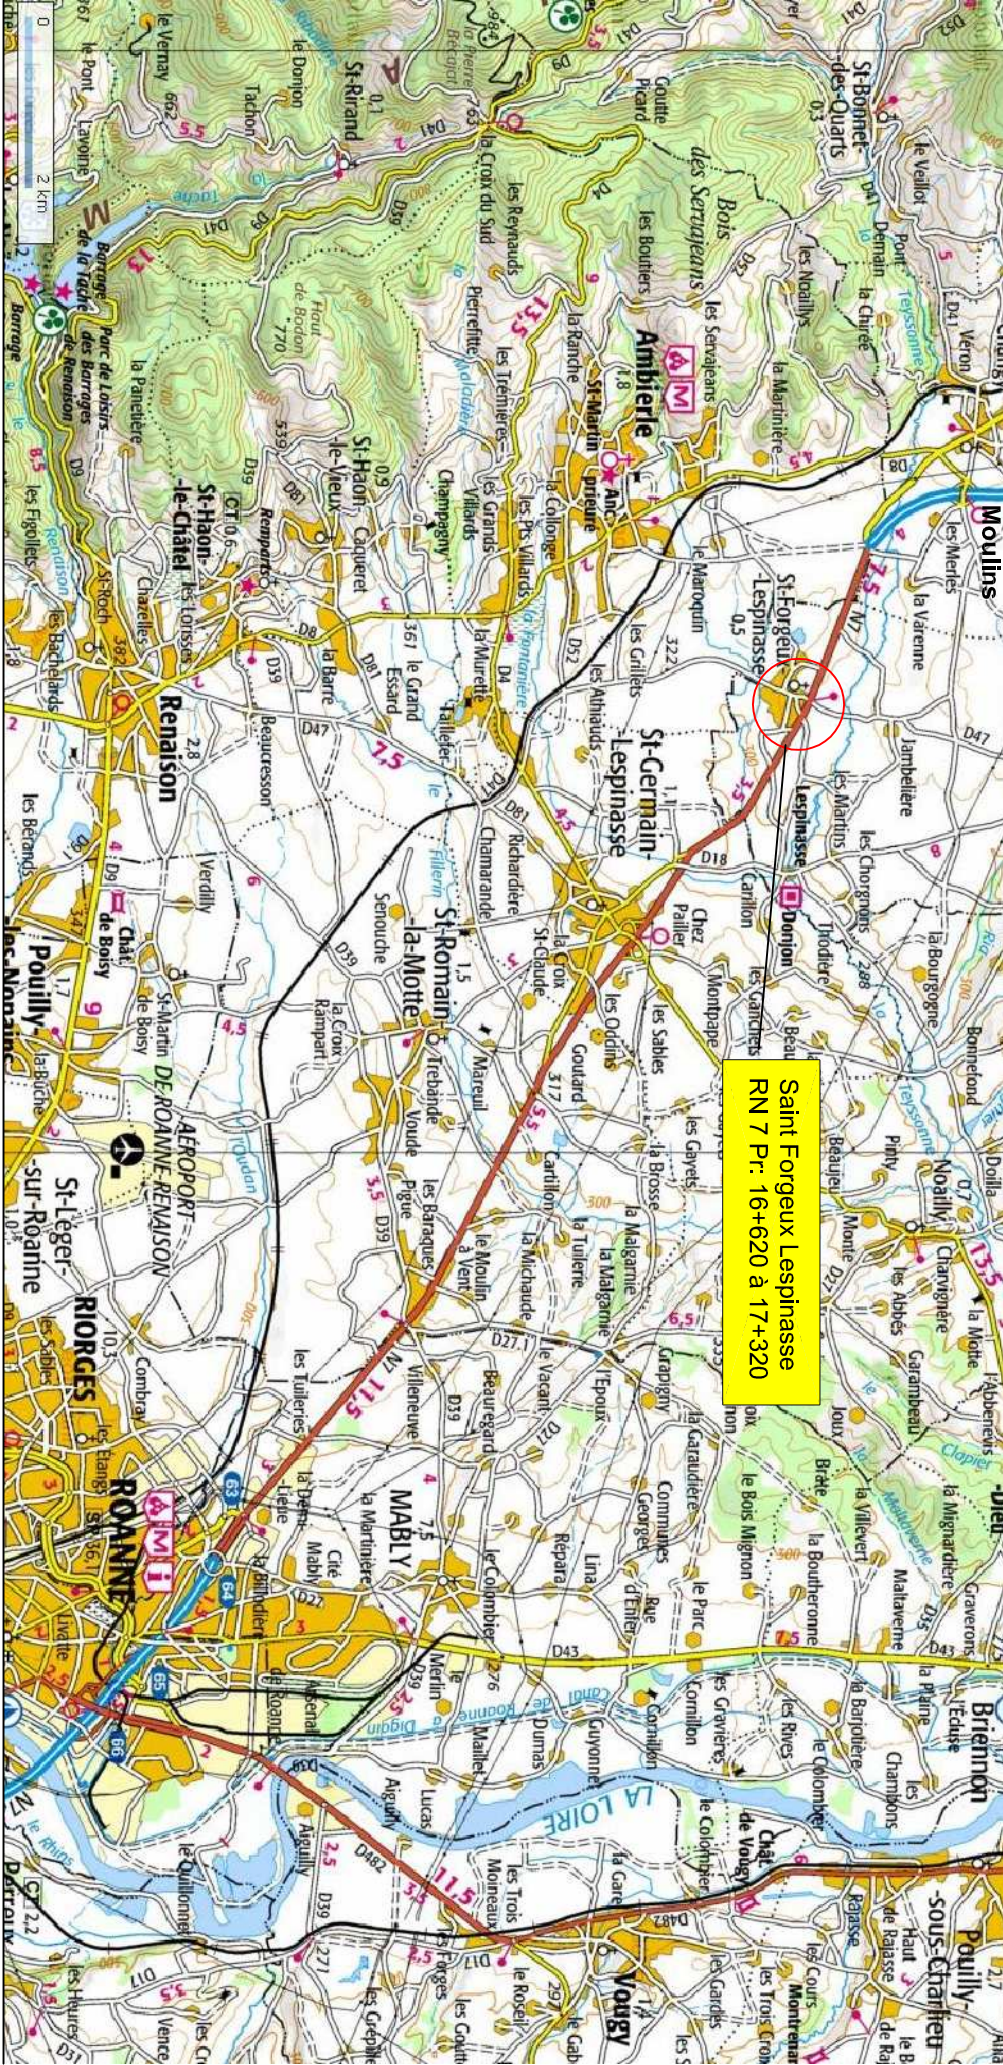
Saint Forgeux Lespinasse
RN 7 Pr: 16+620 à 17+320

Moulins
St-Forgeux-Lespinasse
St-Germain-Lespinasse
Ambierle
St-Haon-le-Châtel
St-Haon-le-Vieux
Renaison
St-Romain-la-Motte
Pouilly-les-Nonains
St-Léger-sur-Roanne
RIORGES
ROANNE
MABLY
Briennon
Pouilly-sous-Charlieu
Vougy
LA LOIRE
St-Bonnet-des-Quarts
St-Rirand
Bois des Sevrajeans
Parc de Loisirs des Barrages de Renaison
AÉROPORT DE ROANNE-RENAISON
Châl de Boisy
Donjon
Chât de Vougy
Canal de Roanne à Digoin
0 2 km